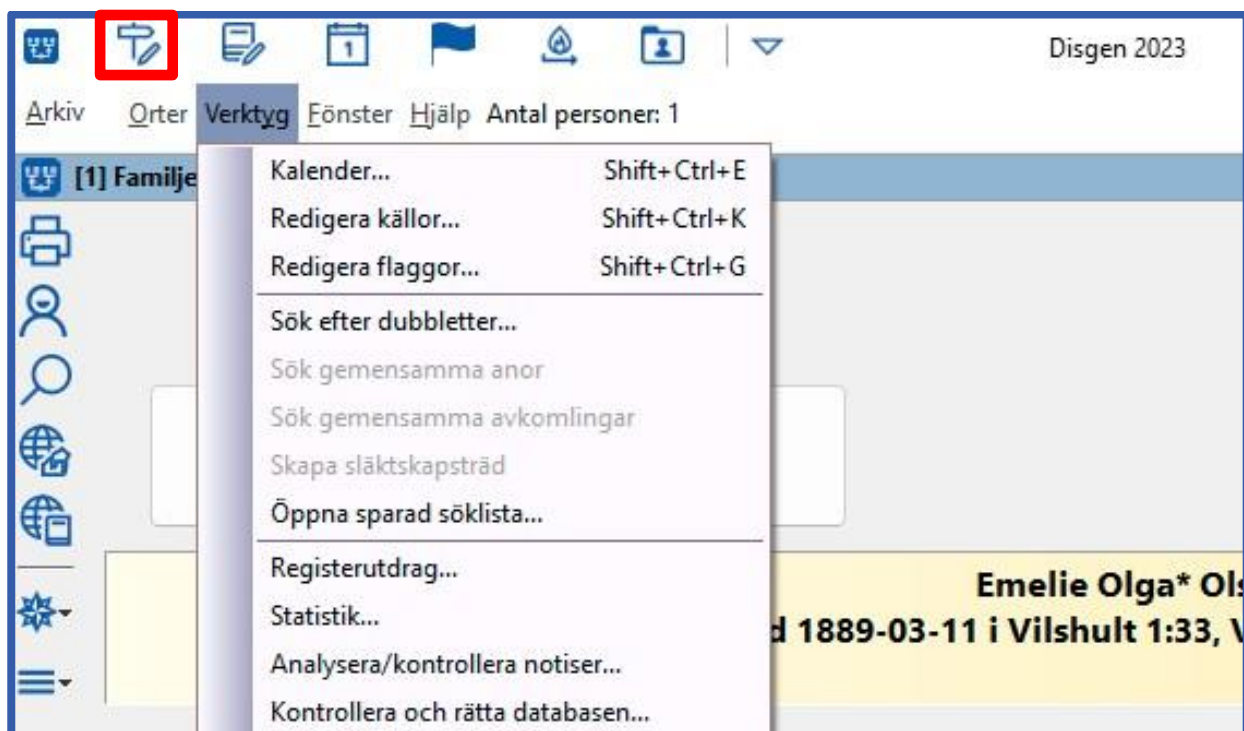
Disgen 2023

Arkiv Orter Verktyg Fönster Hjälp Antal personer: 1

[1] Familje

Kalender... Shift+Ctrl+E
Redigera källor... Shift+Ctrl+K
Redigera flaggor... Shift+Ctrl+G
Sök efter dubbletter...
Sök gemensamma anor
Sök gemensamma avkomlingar
Skapa släktskapsträd
Öppna sparad söklista...
Registerutdrag...
Statistik...
Analysera/kontrollera notiser...
Kontrollera och rätta databasen...

Emelie Olga* Ols
d 1889-03-11 i Vilshult 1:33, V